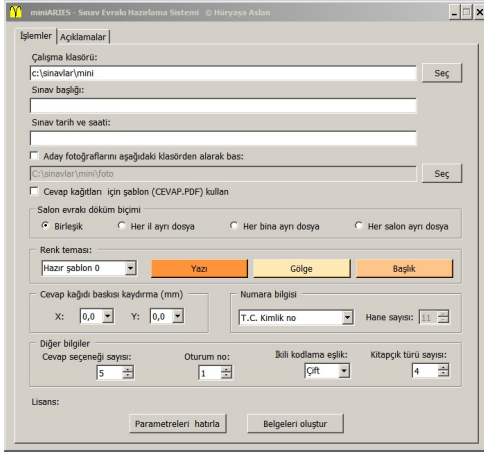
miniARIES - Sınav Evrakı Hazırlama Sistemi © Hüryaşa Aslan

İşlemler | Açıklamalar

Çalışma klasörü:
c:\sinavlar\mini
Seç

Sınav başlığı:

Sınav tarih ve saati:

Aday fotoğraflarını aşağıdaki klasörden alarak bas:
C:\sinavlar\mini\foto
Seç

Cevap kağıtları için şablon (CEVAP.PDF) kullan

Salon evrakı döküm biçimi
Birleşik
Her il ayrı dosya
Her bina ayrı dosya
Her salon ayrı dosya

Renk teması:
Hazır şablon 1
Yazı
Gölge
Başlık

Cevap kağıdı baskısı kaydırma (mm)
X: 0,0
Y: 0,0

Numara bilgisi
T.C. Kimlik no
Hane sayısı: 11

Diğer bilgiler
Cevap seçeneği sayısı: 5
Oturum no: 1
İkili kodlama eşlik: Çift
Kitapçık türü sayısı: 4

Lisans:

Parametreleri hatırla
Belgeleri oluştur